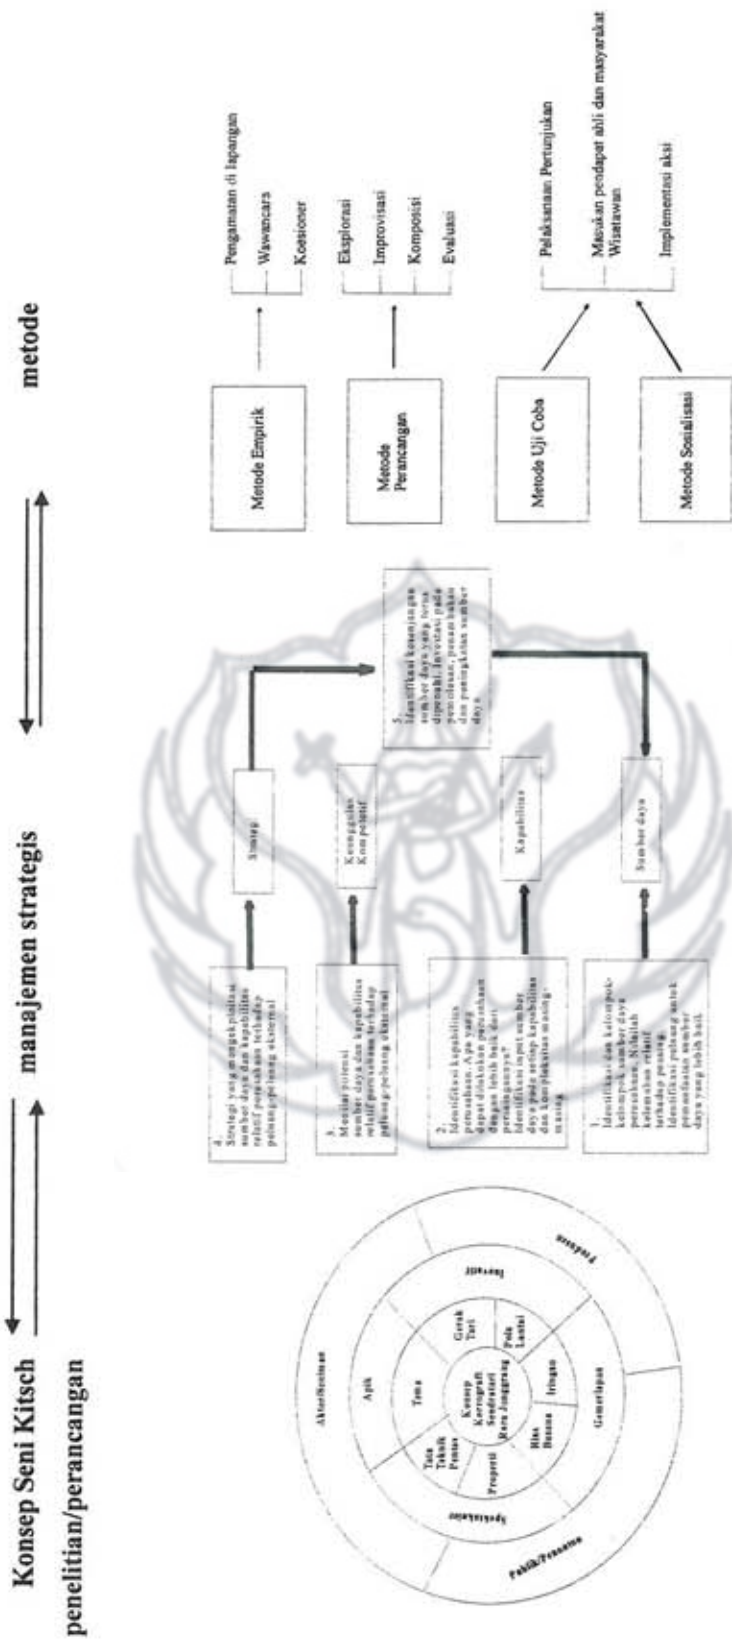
Konsep Seni Kitsch

penelitian/perancangan

manajemen strategis

metode

Aktor/Seniman

Apik

Tema

Tata Teknik Pentas

Properti

Konsep Koreografi Sendratari Rara Jonggrang

Gerak Tari

Pola Lantai

Iringan

Rias Busana

Spektakuler

Gemerlapan

Inovatif

Produser

Publik/Penonton

4. Strategi yang mengeksploitasi sumber daya dan kapabilitas relatif perusahaan terhadap peluang-peluang eksternal

3. Menilai potensi sumber daya dan kapabilitas relatif perusahaan terhadap peluang-peluang eksternal

2. Identifikasi kapabilitas perusahaan. Apa yang dapat dilakukan perusahaan dengan lebih baik dari pesaingnya? Identifikasi input sumber daya pada setiap kapabilitas dan kompleksitas masing-masing

1. Identifikasi dan kelompok-kelompok sumber daya perusahaan. Nilailah kelemahan relatif terhadap pesaing. Identifikasi peluang untuk pemanfaatan sumber daya yang lebih baik.

Strategi

Keunggulan Kompetitif

Kapabilitas

Sumber daya

5. Identifikasi kesenjangan sumber daya yang harus dipenuhi. Investasi pada penambahan, penambahan dan peningkatan sumber daya.

Metode Empirik

Metode Perancangan

Metode Uji Coba

Metode Sosialisasi

Pengamatan di lapangan

Wawancara

Kuesioner

Eksplorasi

Improvisasi

Komposisi

Evaluasi

Pelaksanaan Pertunjukan

Masukan pendapat ahli dan masyarakat Wisatawan

Implementasi aksi